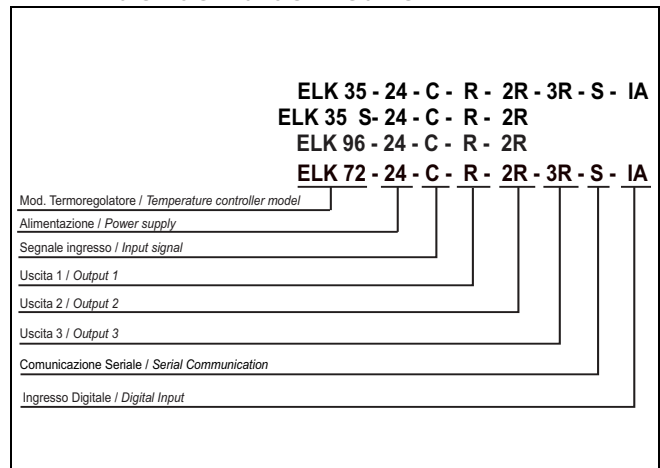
ELK 35 - 24 - C - R - 2R - 3R - S - IA
ELK 35 S- 24 - C - R - 2R
ELK 96 - 24 - C - R - 2R
ELK 72 - 24 - C - R - 2R - 3R - S - IA

Mod. Termoregolatore / *Temperature controller model*

Alimentazione / *Power supply*

Segnale ingresso / *Input signal*

Uscita 1 / *Output 1*

Uscita 2 / *Output 2*

Uscita 3 / *Output 3*

Comunicazione Seriale / *Serial Communication*

Ingresso Digitale / *Digital Input*